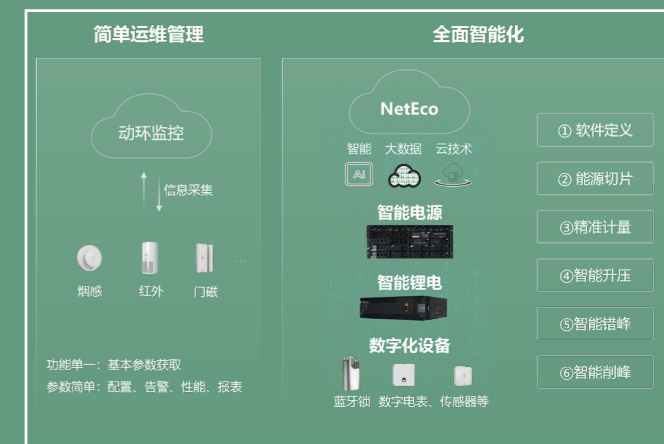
简单运维管理

动环监控

信息采集

烟感 红外 门磁 ...

功能单一：基本参数获取
参数简单：配置、告警、性能、报表

全面智能化

NetEco

智能 大数据 云技术

AI

BIG DATA

智能电源

智能锂电

数字化设备

蓝牙锁 数字电表、传感器等

① 软件定义

② 能源切片

③精准计量

④智能升压

⑤智能错峰

⑥智能削峰